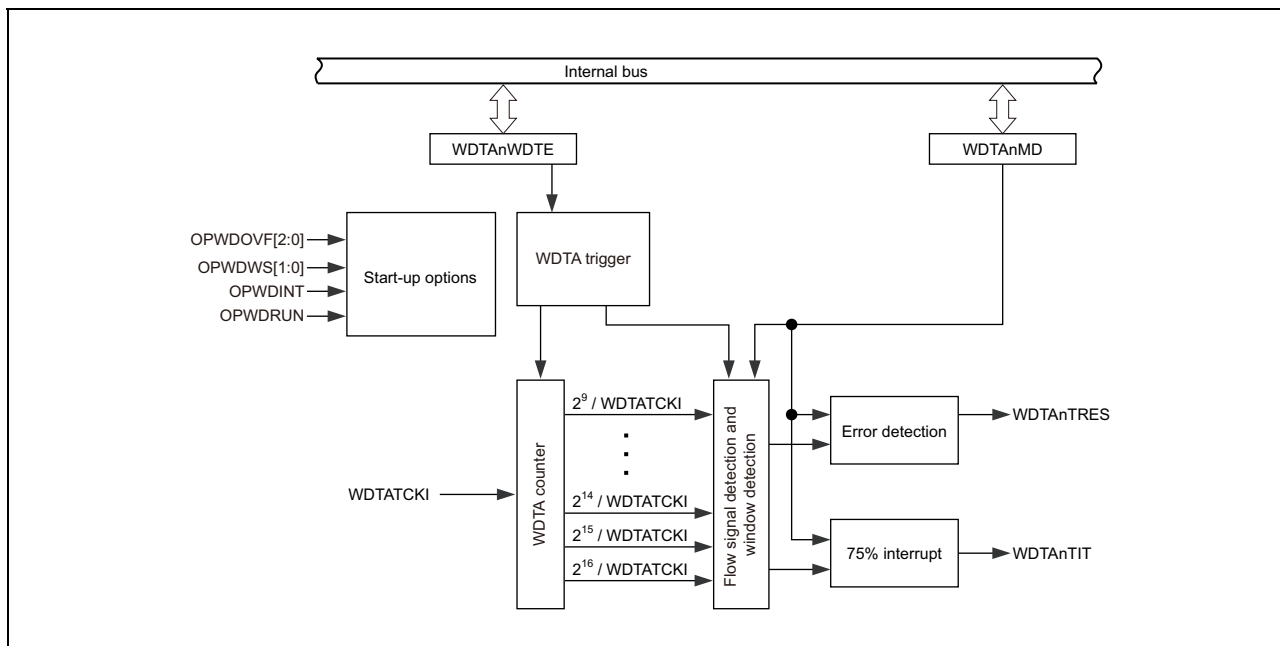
Internal bus

WDTAnWDTE

WDTAnMD

OPWDOVF[2:0]
OPWDWS[1:0]
OPWDINT
OPWDRUN

Start-up options

WDTA trigger

WDTATCKI

WDTA counter

$2^9$ / WDTATCKI
$2^{14}$ / WDTATCKI
$2^{15}$ / WDTATCKI
$2^{16}$ / WDTATCKI

Flow signal detection and window detection

Error detection

WDTAnTRES

75% interrupt

WDTAnTIT